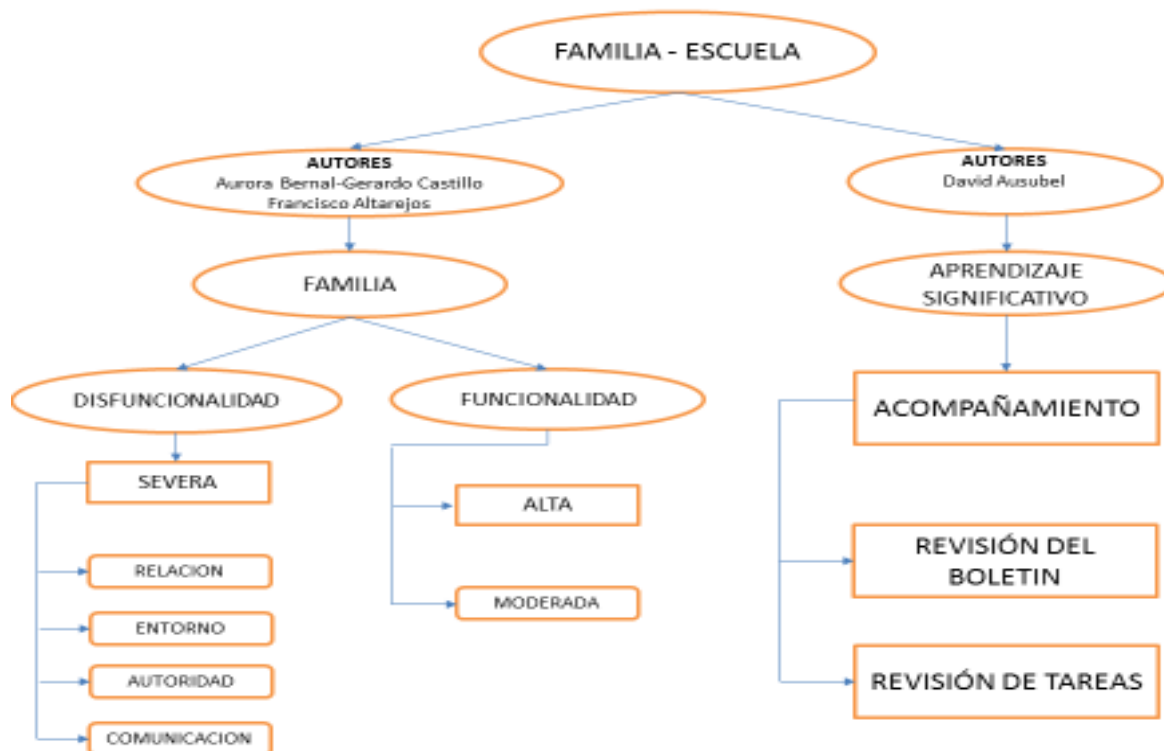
FAMILIA - ESCUELA

AUTORES
Aurora Bernal-Gerardo Castillo
Francisco Altarejos

AUTORES
David Ausubel

FAMILIA

APRENDIZAJE SIGNIFICATIVO

DISFUNCIONALIDAD

FUNCIONALIDAD

ACOMPAÑAMIENTO

SEVERA

ALTA

RELACION

MODERADA

ENTORNO

AUTORIDAD

COMUNICACION

REVISIÓN DEL BOLETIN

REVISIÓN DE TAREAS